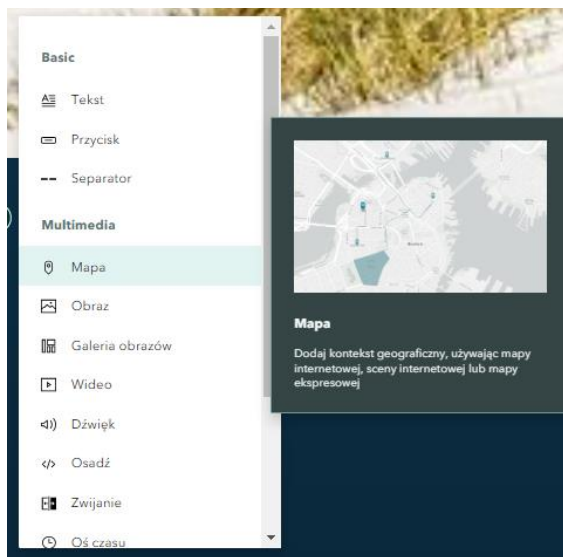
Basic

Tekst

Przycisk

Separator

Multimedia

Mapa

Obraz

Galeria obrazów

Wideo

Dźwięk

Osadź

Zwijanie

Oś czasu

Mapa

Dodaj kontekst geograficzny, używając mapy internetowej, sceny internetowej lub mapy ekspresowej